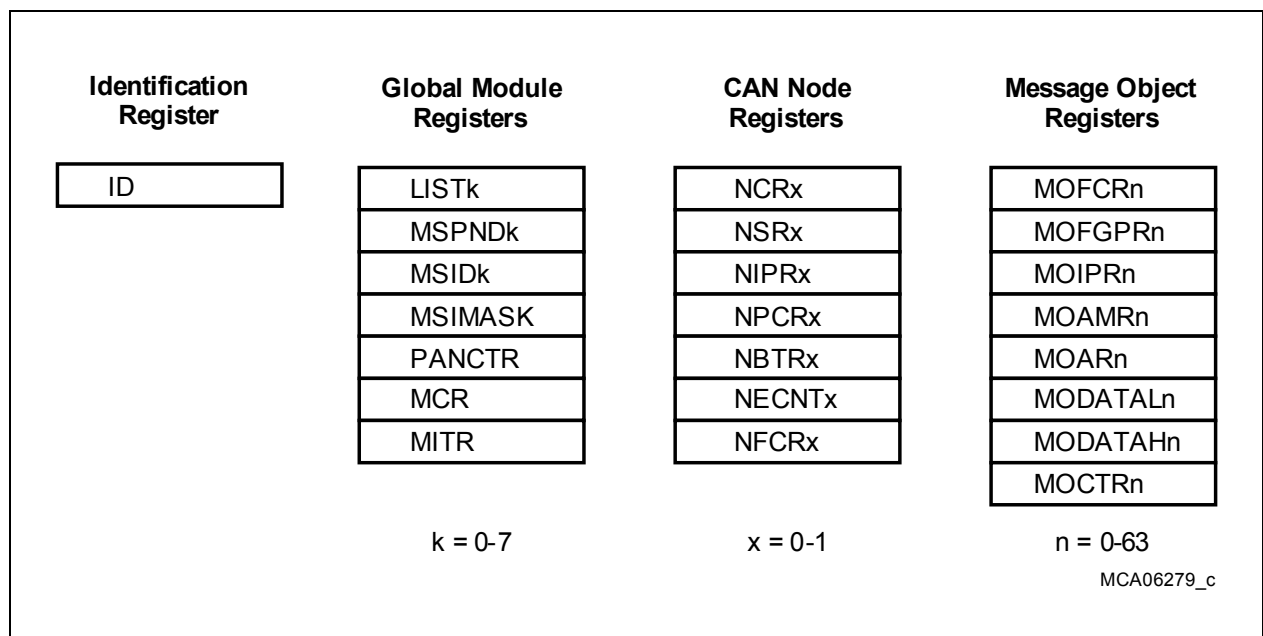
Identification Register

ID

Global Module Registers

LISTk
MSPNDk
MSIDk
MSIMASK
PANCTR
MCR
MITR

k = 0-7

CAN Node Registers

NCRx
NSRx
NIPRx
NPCRx
NBTRx
NECNTx
NFCRx

x = 0-1

Message Object Registers

MOFCRn
MOFGPRn
MOIPRn
MOAMRn
MOARn
MODATALn
MODATAHn
MOCTRn

n = 0-63

MCA06279_c